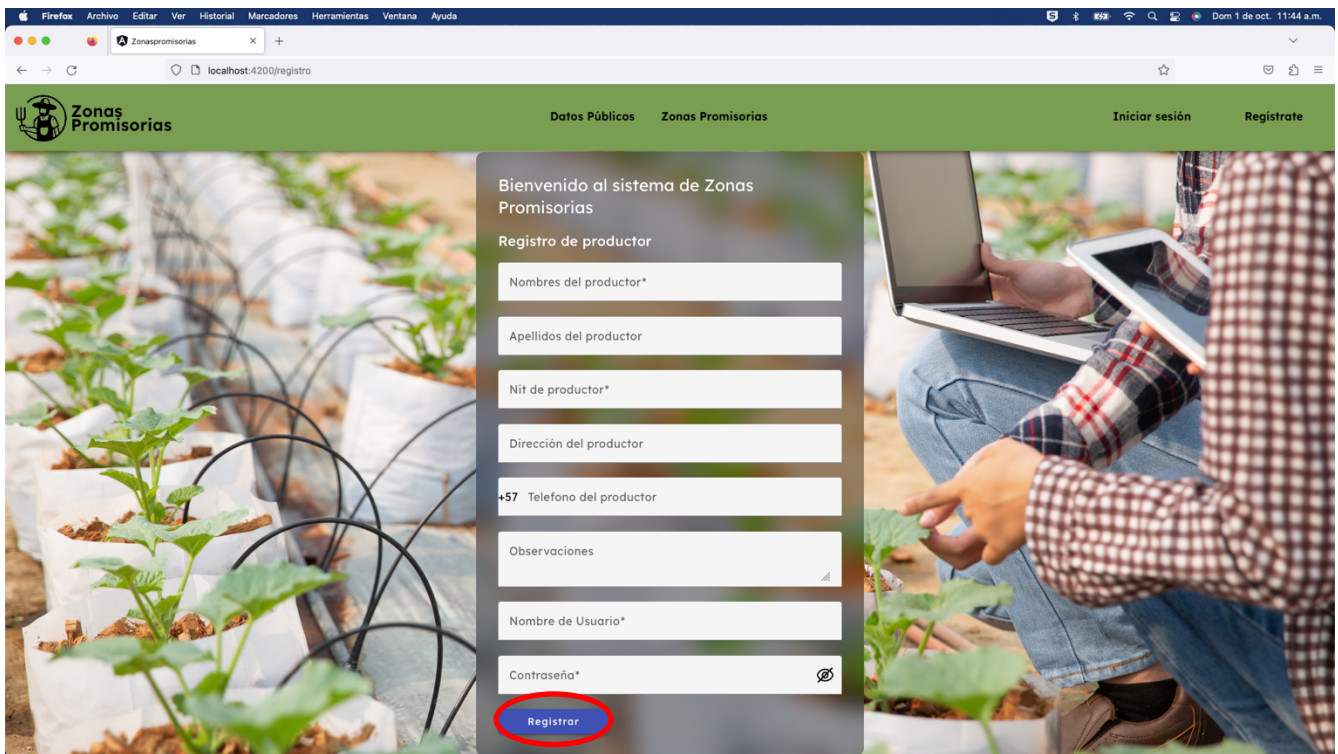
Firefox Archivo Editar Ver Historial Marcadores Herramientas Ventana Ayuda

Dom 1 de oct. 11:44 a.m.

Zonaspromisorias

localhost:4200/registro

Zonas Promisorias

Datos Públicos Zonas Promisorias

Iniciar sesión Registrate

Bienvenido al sistema de Zonas Promisorias

Registro de productor

Nombres del productor*

Apellidos del productor

Nit de productor*

Dirección del productor

+57 Telefono del productor

Observaciones

Nombre de Usuario*

Contraseña*

Registrar